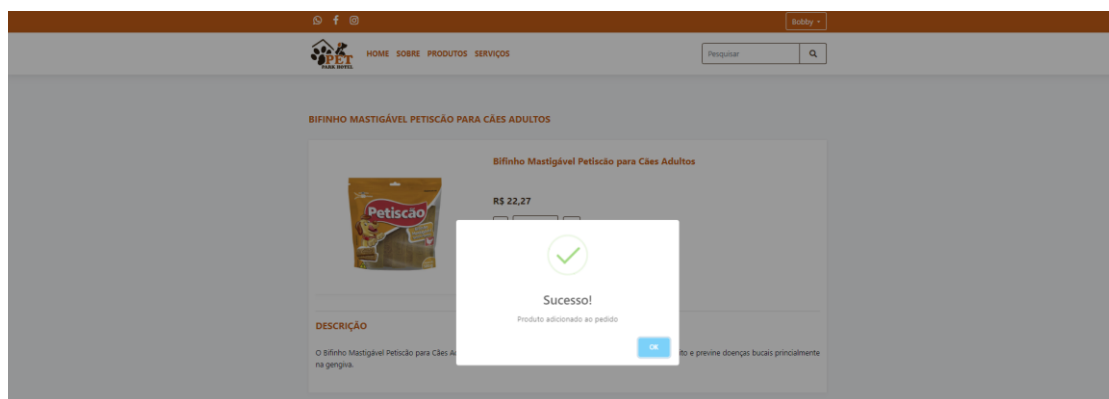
Bobby

PET PARK HOTEL

HOME SOBRE PRODUTOS SERVIÇOS

Pesquisar

BIFINHO MASTIGÁVEL PETISCÃO PARA CÃES ADULTOS

Petiscão

Bifinho Mastigável Petiscão para Cães Adultos

R$ 22,27

DESCRIÇÃO

O Bifinho Mastigável Petiscão para Cães A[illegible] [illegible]to e previne doenças bucais principalmente na gengiva.

Sucesso!

Produto adicionado ao pedido

OK